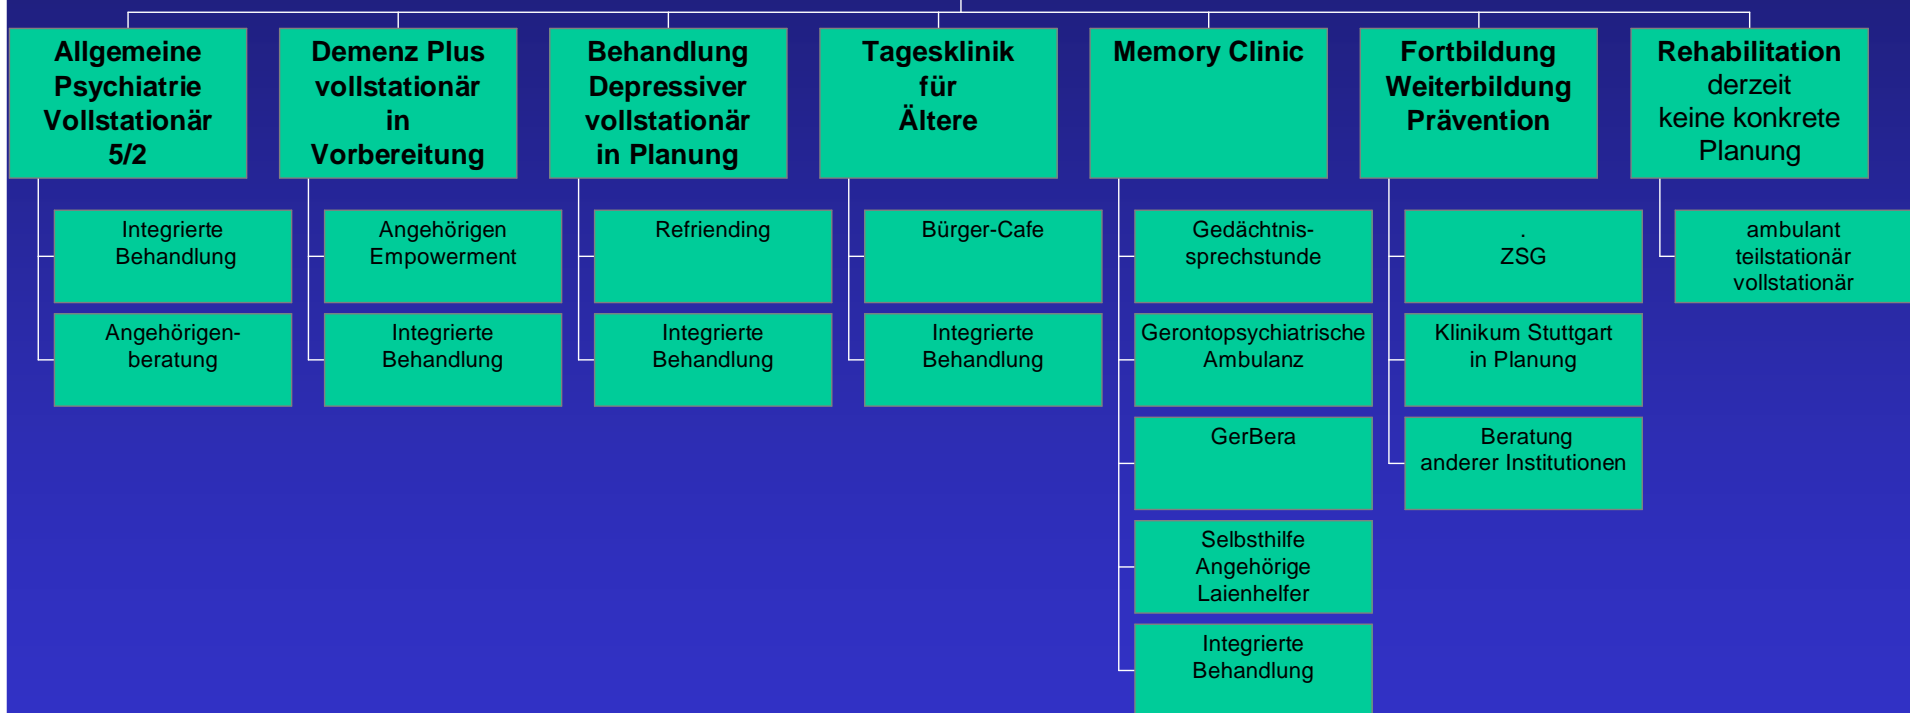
Allgemeine Psychiatrie Vollstationär 5/2

Integrierte Behandlung

Angehörigenberatung

Demenz Plus vollstationär in Vorbereitung

Angehörigen Empowerment

Integrierte Behandlung

Behandlung Depressiver vollstationär in Planung

Refriending

Integrierte Behandlung

Tagesklinik für Ältere

Bürger-Cafe

Integrierte Behandlung

Memory Clinic

Gedächtnissprechstunde

Gerontopsychiatrische Ambulanz

GerBera

Selbsthilfe Angehörige Laienhelfer

Integrierte Behandlung

Fortbildung Weiterbildung Prävention

.
ZSG

Klinikum Stuttgart in Planung

Beratung anderer Institutionen

Rehabilitation derzeit keine konkrete Planung

ambulant teilstationär vollstationär